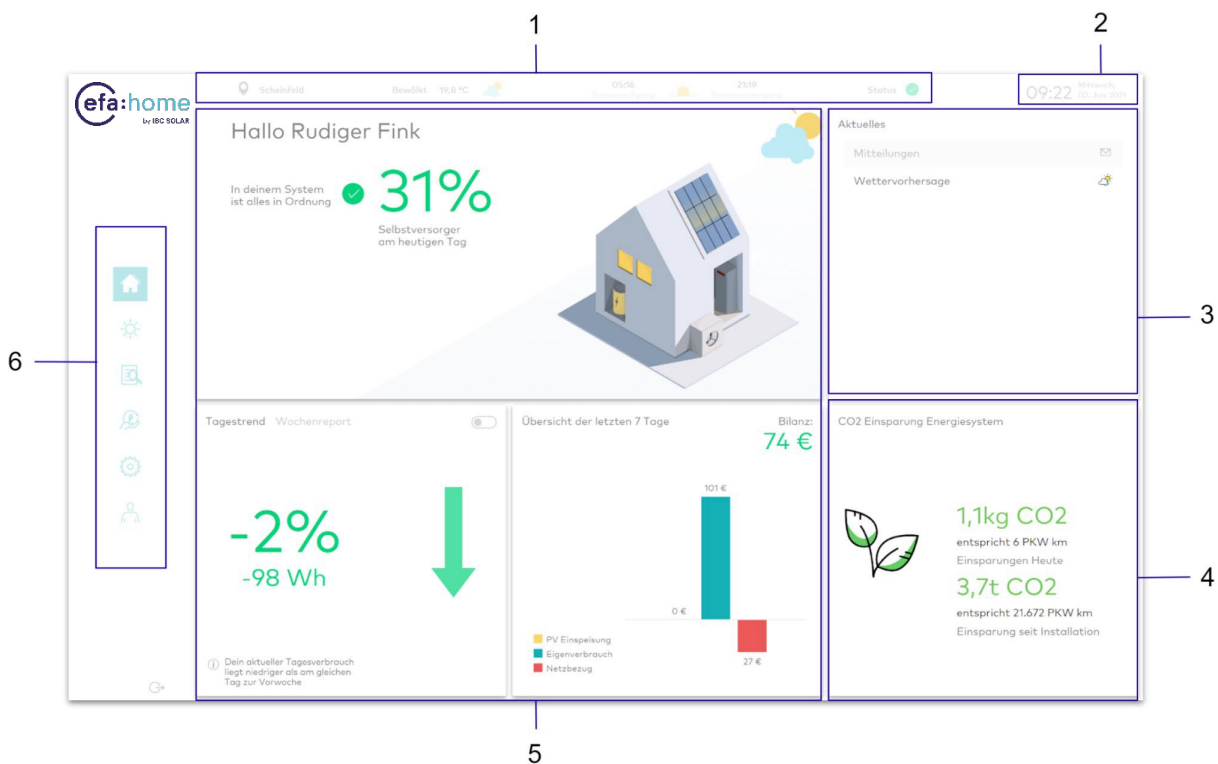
1

2

efa:home
by IBC SOLAR

Scheinfeld Bewölkt 19,8 °C

05:16 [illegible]

21:19 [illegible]

Status

09:22 Mittwoch, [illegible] Juni 2019

Hallo Rudiger Fink

In deinem System ist alles in Ordnung

31%

Selbstversorger am heutigen Tag

Aktuelles

Mitteilungen

Wettervorhersage

3

6

Tagestrend Wochenreport

-2%

-98 Wh

Dein aktueller Tagesverbrauch liegt niedriger als am gleichen Tag zur Vorwoche

Übersicht der letzten 7 Tage

Bilanz:

74 €

101 €

0 €

27 €

PV Einspeisung

Eigenverbrauch

Netzbezug

CO2 Einsparung Energiesystem

1,1kg CO2

entspricht 6 PKW km

Einsparungen Heute

3,7t CO2

entspricht 21.672 PKW km

Einsparung seit Installation

4

5